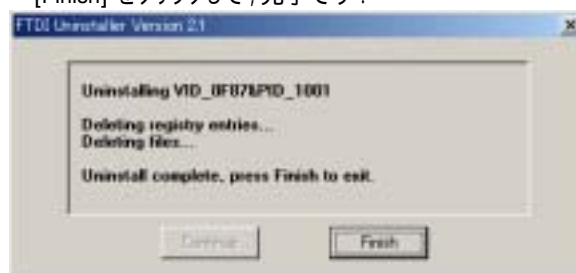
[Finish] をクリックして完了です。

FTDI Uninstaller Version 2.1

Uninstalling VID_0F87&PID_1001

Deleting registry entries...
Deleting files...

Uninstall complete, press Finish to exit.

Continue

Finish